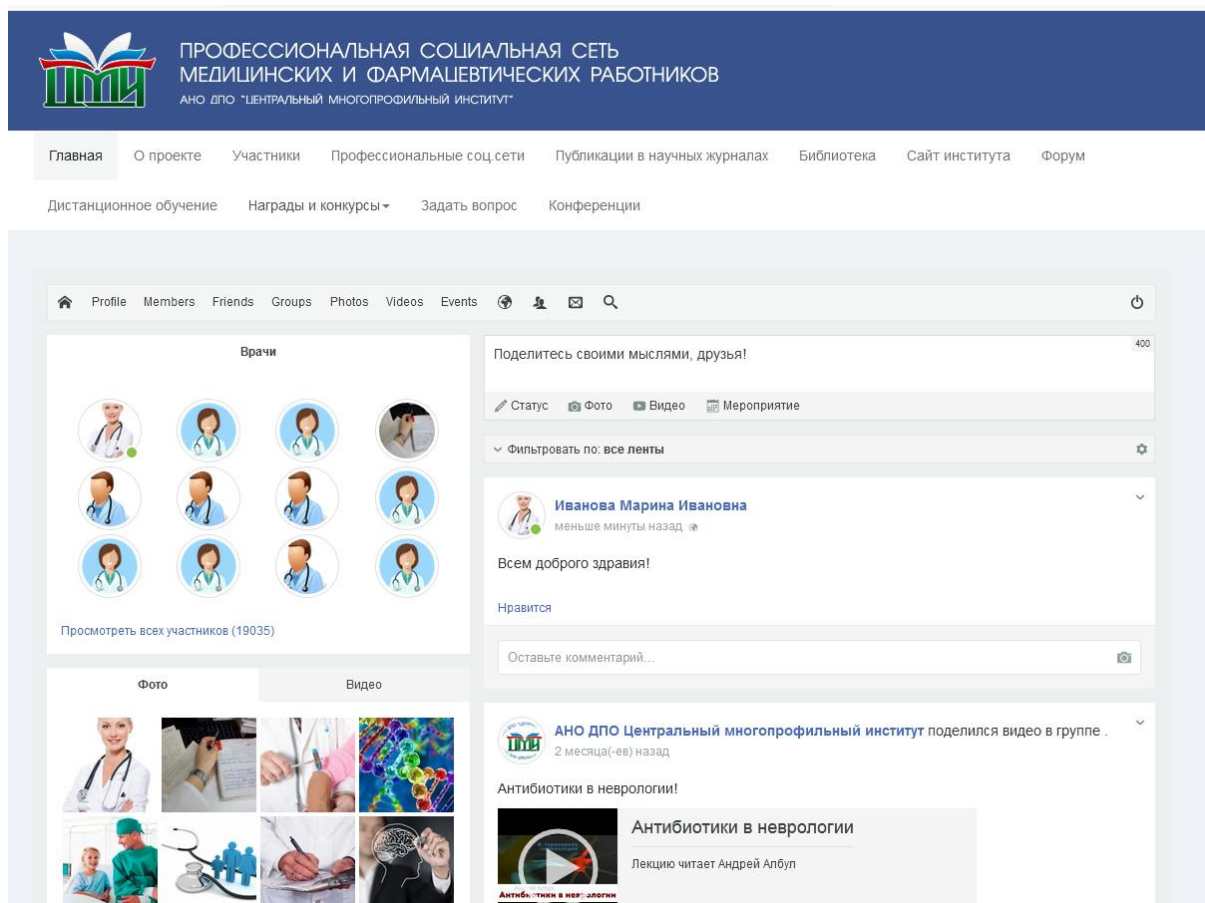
ЦМИ

ПРОФЕССИОНАЛЬНАЯ СОЦИАЛЬНАЯ СЕТЬ МЕДИЦИНСКИХ И ФАРМАЦЕВТИЧЕСКИХ РАБОТНИКОВ
АНО ДПО "ЦЕНТРАЛЬНЫЙ МНОГОПРОФИЛЬНЫЙ ИНСТИТУТ"

Главная О проекте Участники Профессиональные соц.сети Публикации в научных журналах Библиотека Сайт института Форум
Дистанционное обучение Награды и конкурсы Задать вопрос Конференции

Profile Members Friends Groups Photos Videos Events

Врачи

Просмотреть всех участников (19035)

Фото Видео

Поделитесь своими мыслями, друзья!
400

Статус Фото Видео Мероприятие

Фильтровать по: все ленты

Иванова Марина Ивановна
меньше минуты назад

Всем доброго здравия!

Нравится

Оставьте комментарий...

АНО ДПО Центральный многопрофильный институт поделился видео в группе .
2 месяца(-ев) назад

Антибиотики в неврологии!

Антибиотики в неврологии
Лекцию читает Андрей Албул

Антибиотики в неврологии